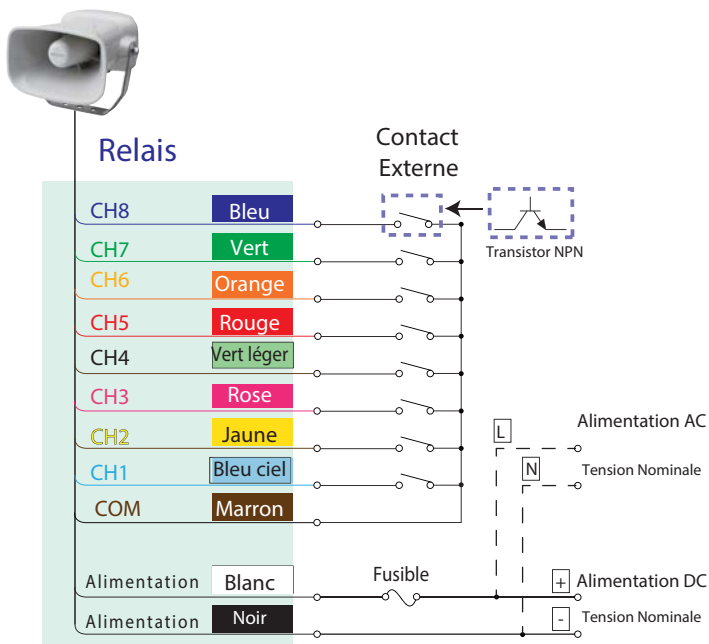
Relais

Contact Externe

Transistor NPN

CH8 Bleu
CH7 Vert
CH6 Orange
CH5 Rouge
CH4 Vert léger
CH3 Rose
CH2 Jaune
CH1 Bleu ciel
COM Marron

L
N
Alimentation AC
Tension Nominale

Alimentation Blanc
Fusible
Alimentation Noir

+
-
Alimentation DC
Tension Nominale